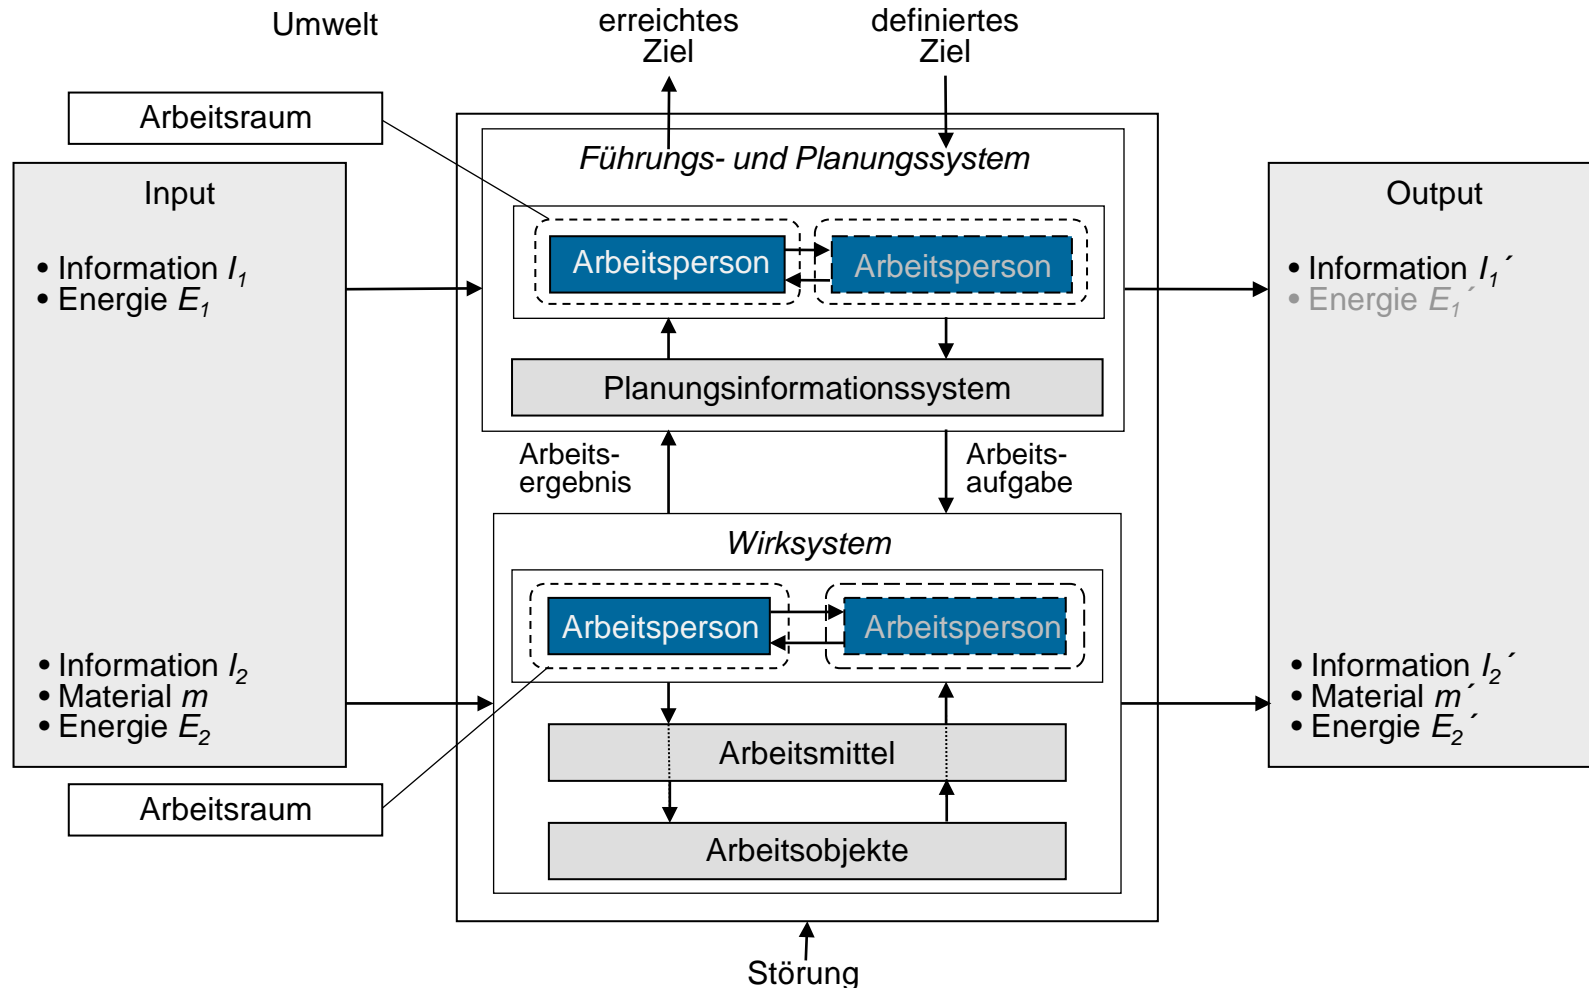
Umwelt

erreichtes Ziel

definiertes Ziel

Arbeitsraum

Input

• Information $I_1$
• Energie $E_1$

Führungs- und Planungssystem

Arbeitsperson

Arbeitsperson

Planungsinformationssystem

Output

• Information $I_1´$
• Energie $E_1´$

Arbeits-ergebnis

Arbeits-aufgabe

Wirksystem

Arbeitsperson

Arbeitsperson

• Information $I_2$
• Material $m$
• Energie $E_2$

Arbeitsmittel

Arbeitsobjekte

• Information $I_2´$
• Material $m´$
• Energie $E_2´$

Arbeitsraum

Störung